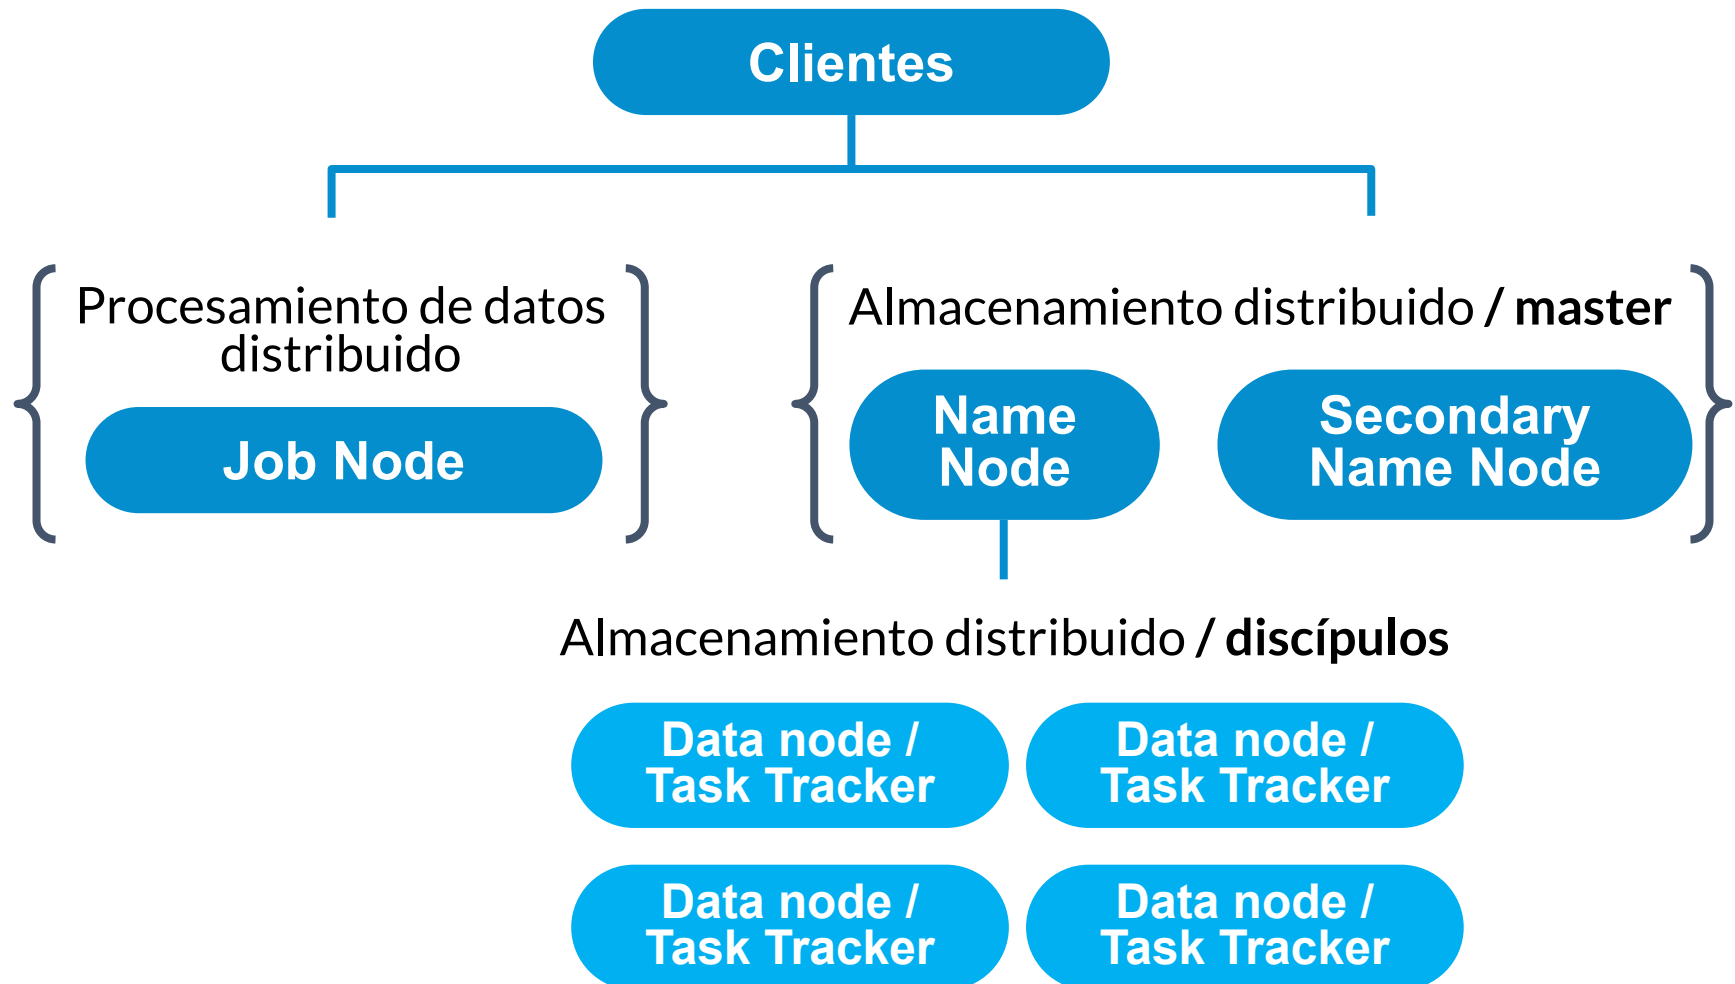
Clientes

Procesamiento de datos distribuido

Job Node

Almacenamiento distribuido / master

Name Node

Secondary Name Node

Almacenamiento distribuido / discípulos

Data node / Task Tracker

Data node / Task Tracker

Data node / Task Tracker

Data node / Task Tracker